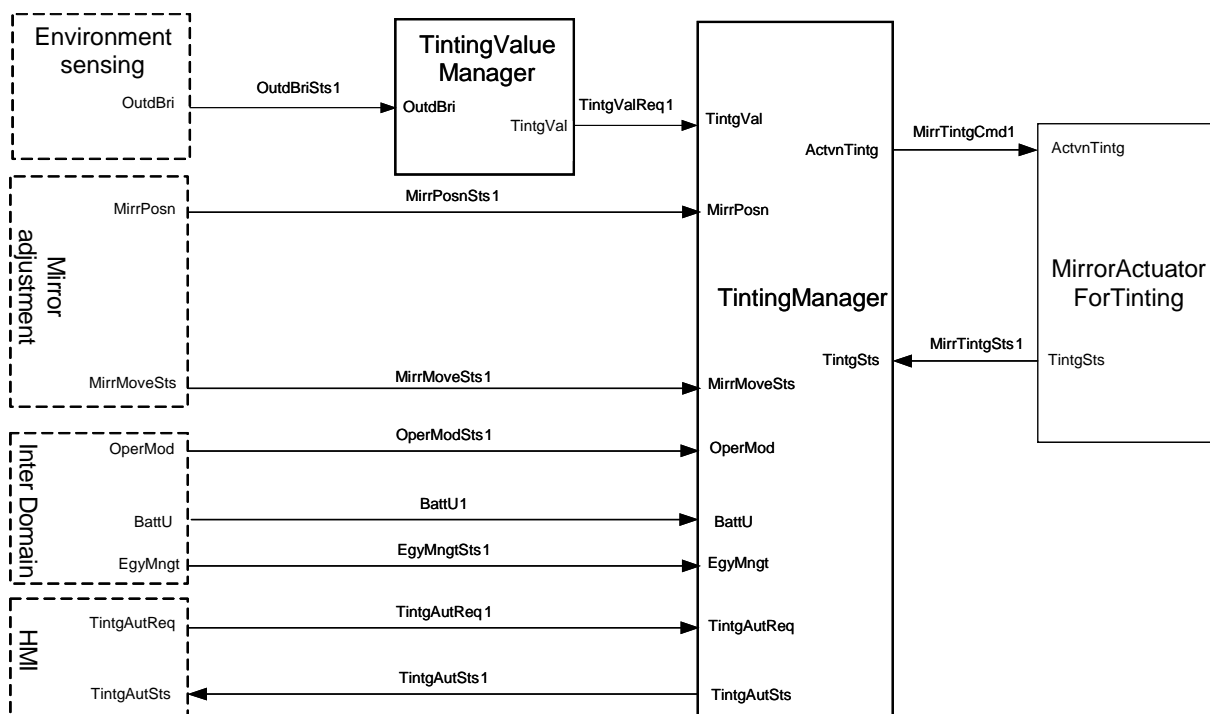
Environment sensing

OutdBri

OutdBriSts1

TintingValue Manager

OutdBri

TintgVal

TintgValReq1

TintgVal

TintingManager

ActvnTintg

MirrTintgCmd1

ActvnTintg

MirrorActuator ForTinting

Mirror adjustment

MirrPosn

MirrPosnSts1

MirrPosn

TintgSts

MirrTintgSts1

TintgSts

MirrMoveSts

MirrMoveSts1

MirrMoveSts

Inter Domain

OperMod

OperModSts1

OperMod

BattU

BattU1

BattU

EgyMngt

EgyMngtSts1

EgyMngt

HMI

TintgAutReq

TintgAutReq1

TintgAutReq

TintgAutSts

TintgAutSts1

TintgAutSts